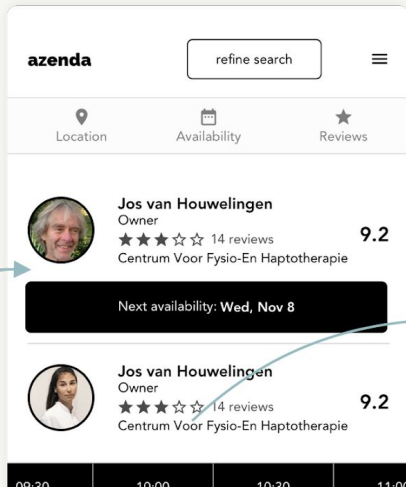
azenda

refine search

Location

Availability

Reviews

Jos van Houwelingen
Owner
★★★☆☆ 14 reviews
Centrum Voor Fysio-En Haptotherapie

9.2

Next availability: Wed, Nov 8

Jos van Houwelingen
Owner
★★★☆☆ 14 reviews
Centrum Voor Fysio-En Haptotherapie

9.2

09:30
10:00
10:30
11:00